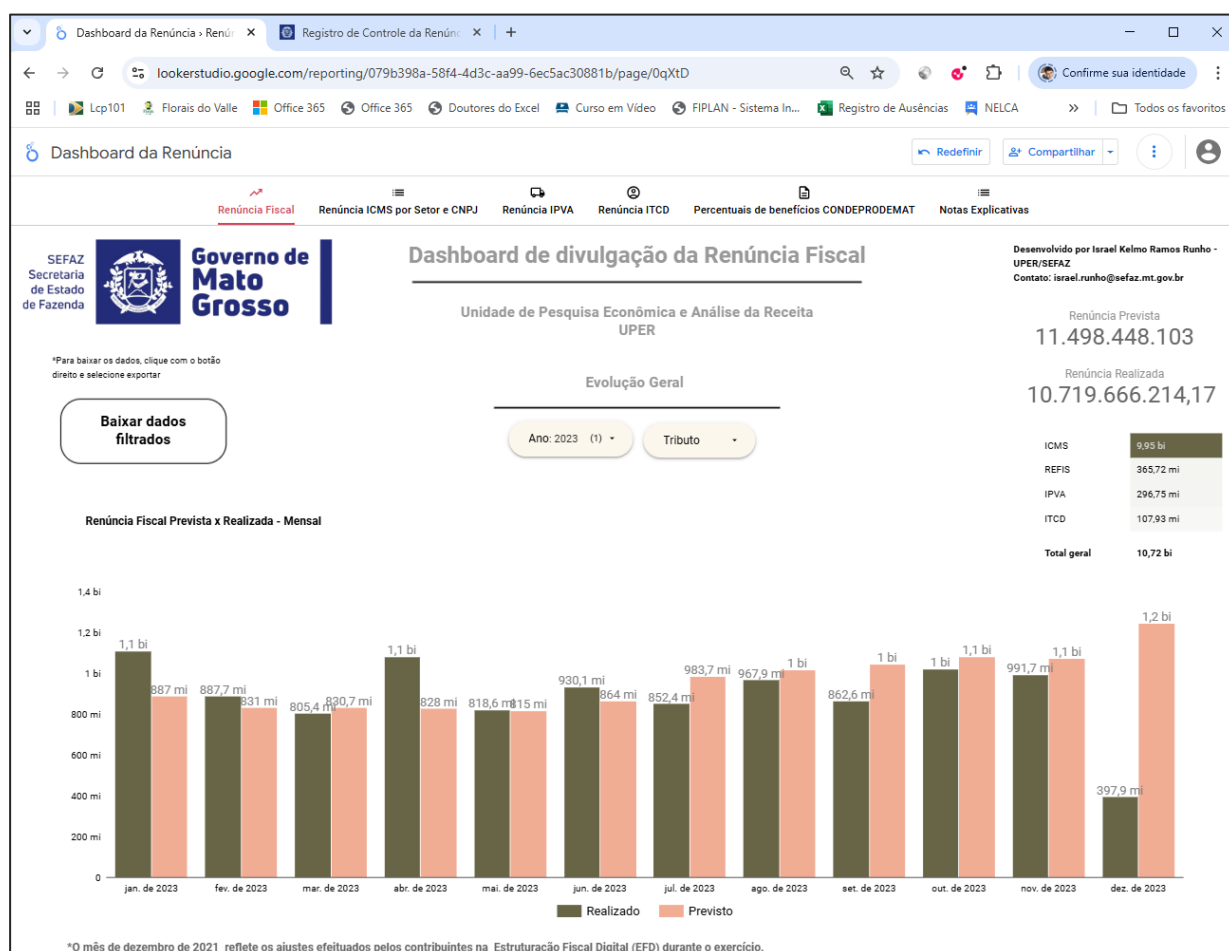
Dashboard da Renúncia › Renú ×   Registro de Controle da Renúnc ×   +

lookerstudio.google.com/reporting/079b398a-58f4-4d3c-aa99-6ec5ac30881b/page/0qXtD

Confirme sua identidade

Lcp101   Florais do Valle   Office 365   Office 365   Doutores do Excel   Curso em Vídeo   FIPLAN - Sistema In...   Registro de Ausências   NELCA   »   Todos os favoritos

Dashboard da Renúncia

Redefinir   Compartilhar

Renúncia Fiscal   Renúncia ICMS por Setor e CNPJ   Renúncia IPVA   Renúncia ITCD   Percentuais de benefícios CONDEPRODEMAT   Notas Explicativas

SEFAZ Secretaria de Estado de Fazenda

Governo de Mato Grosso

Dashboard de divulgação da Renúncia Fiscal

Unidade de Pesquisa Econômica e Análise da Receita UPER

Desenvolvido por Israel Kelmo Ramos Runho - UPER/SEFAZ
Contato: israel.runho@sefaz.mt.gov.br

Renúncia Prevista
11.498.448.103

Renúncia Realizada
10.719.666.214,17

*Para baixar os dados, clique com o botão direito e selecione exportar

Baixar dados filtrados

Evolução Geral

Ano: 2023 (1)   Tributo

| ICMS | 9,95 bi |
|---|---|
| REFIS | 365,72 mi |
| IPVA | 296,75 mi |
| ITCD | 107,93 mi |
| Total geral | 10,72 bi |

Renúncia Fiscal Prevista x Realizada - Mensal

1,4 bi
1,2 bi
1 bi
800 mi
600 mi
400 mi
200 mi
0

1,1 bi   887 mi   887,7 mi   831 mi   805,4 mi   830,7 mi   1,1 bi   828 mi   818,6 mi   815 mi   930,1 mi   864 mi   852,4 mi   983,7 mi   967,9 mi   1 bi   862,6 mi   1 bi   1 bi   1,1 bi   991,7 mi   1,1 bi   397,9 mi   1,2 bi

jan. de 2023   fev. de 2023   mar. de 2023   abr. de 2023   mai. de 2023   jun. de 2023   jul. de 2023   ago. de 2023   set. de 2023   out. de 2023   nov. de 2023   dez. de 2023

Realizado   Previsto

*O mês de dezembro de 2021 reflete os ajustes efetuados pelos contribuintes na Estruturação Fiscal Digital (EFD) durante o exercício.